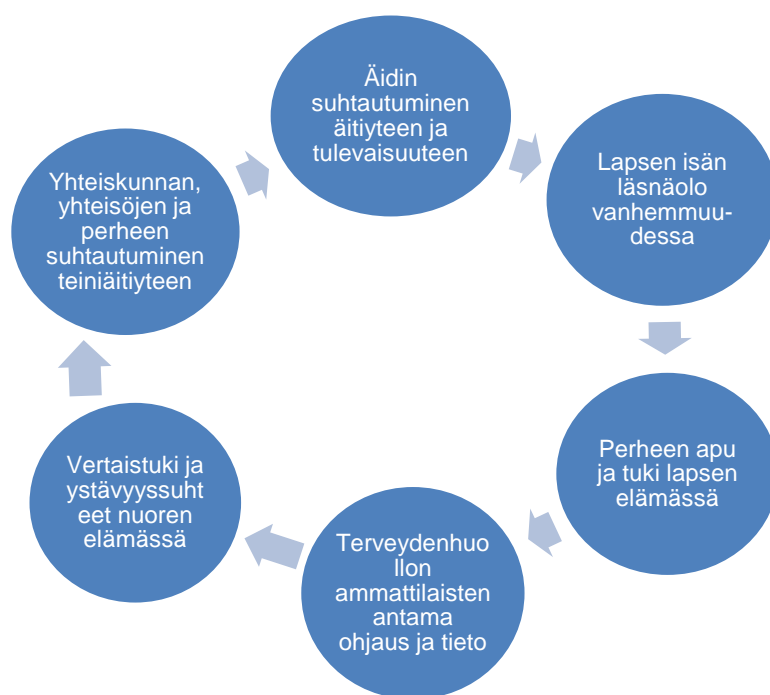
Äidin suhtautuminen äitiyteen ja tulevaisuuteen

Lapsen isän läsnäolo vanhemmuudessa

Perheen apu ja tuki lapsen elämässä

Terveydenhuollon ammattilaisten antama ohjaus ja tieto

Vertaistuki ja ystävyyssuhteet nuoren elämässä

Yhteiskunnan, yhteisöjen ja perheen suhtautuminen teiniäitiyteen